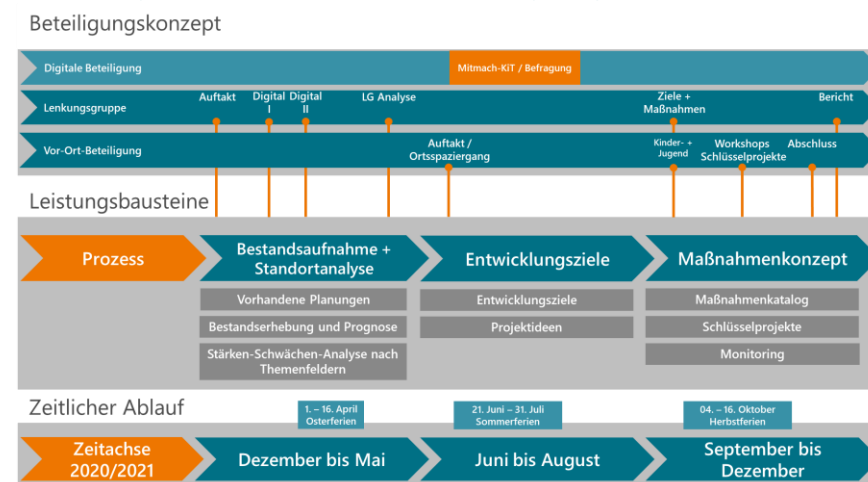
Beteiligungskonzept

Digitale Beteiligung

Mitmach-KIT / Befragung

Lenkungsgruppe

Auftakt

Digital I

Digital II

LG Analyse

Ziele + Maßnahmen

Bericht

Vor-Ort-Beteiligung

Auftakt / Ortsspaziergang

Kinder- + Jugend

Workshops Schlüsselprojekte

Abschluss

Leistungsbausteine

Prozess

Bestandsaufnahme + Standortanalyse

Entwicklungsziele

Maßnahmenkonzept

Vorhandene Planungen

Bestandserhebung und Prognose

Stärken-Schwächen-Analyse nach Themenfeldern

Entwicklungsziele

Projektideen

Maßnahmenkatalog

Schlüsselprojekte

Monitoring

Zeitlicher Ablauf

1. – 16. April Osterferien

21. Juni – 31. Juli Sommerferien

04. – 16. Oktober Herbstferien

Zeitachse 2020/2021

Dezember bis Mai

Juni bis August

September bis Dezember